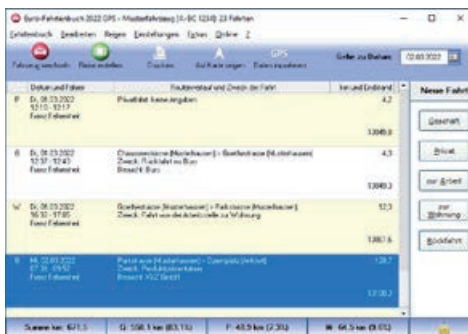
Euro-Fahrtenbuch 2022 GPS - Musterfahrzeug (X-BC 1234) 23 Fahrten

Fahrtenbuch Bearbeiten Reisen Einstellungen Extras Online ?

Fahrzeug wechseln Reise erstellen Drucken Auf Karte zeigen GPS Daten importieren Gehe zu Datum: 12.03.2022

Datum und Fahrer | Routenverlauf und Zweck der Fahrt | km und Endstand
Neue Fahrt

P Di, 08.03.2022 12:10 - 12:17 Franz Fahrerdrei | Privatfahrt keine Angaben | 4,2 13.845,8

G Di, 08.03.2022 12:37 - 12:43 Franz Fahrerdrei | Chausseestraße (Musterhausen) > Goethestraße (Musterhausen) Zweck: Rückfahrt ins Büro Besucht: Büro | 4,5 13.849,3

W Di, 08.03.2022 16:32 - 17:05 Franz Fahrerdrei | Goethestraße (Musterhausen) > Parkstraße (Musterhausen) Zweck: Fahrt von der Arbeitsstelle zur Wohnung | 12,3 13.867,6

G Mi, 09.03.2022 07:31 - 09:52 Franz Fahrerdrei | Parkstraße (Musterhausen) > Ozeanplatz (Verkauf) Zweck: Produktpräsentation Besucht: XYZ GmbH | 128,7 17.100,3

Geschäft
Privat
zur Arbeit
zur Wohnung
Rückfahrt

Summe km: 671,5 | G: 558,1 km (83,1%) | P: 48,5 km (2,3%) | W: 64,5 km (9,6%)